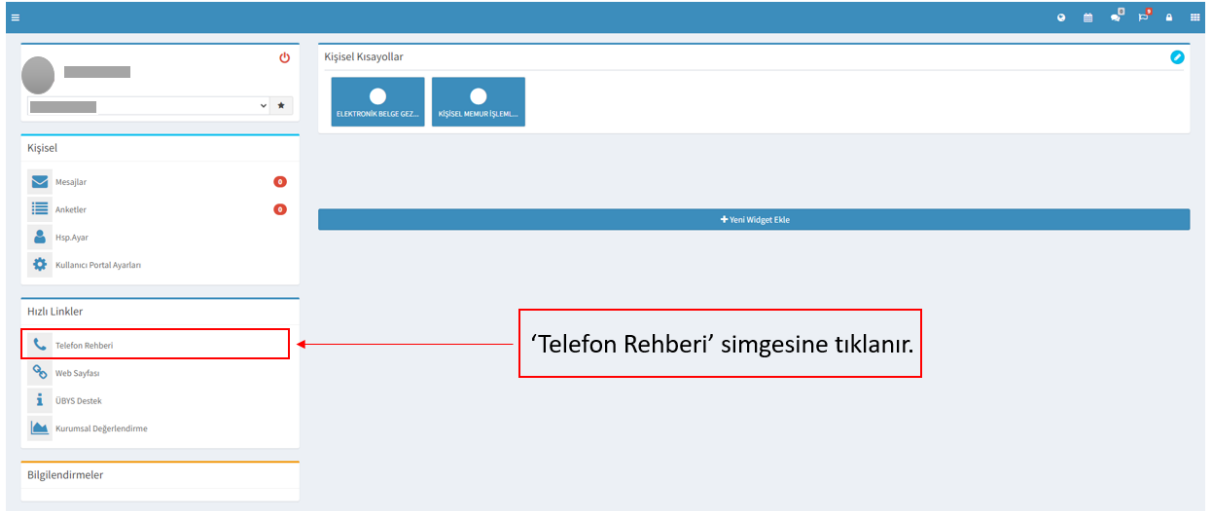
Kişisel Kısayollar

ELEKTRONİK BELGE GEZ...

KİŞİSEL MEMUR İŞLEMLERİ...

+ Yeni Widget Ekle

Kişisel

Mesajlar 0

Anketler 0

Hsp.Ayar

Kullanıcı Portal Ayarları

Hızlı Linkler

Telefon Rehberi

Web Sayfası

ÜBYS Destek

Kurumsal Değerlendirme

Bilgilendirmeler

'Telefon Rehberi' simgesine tıklanır.